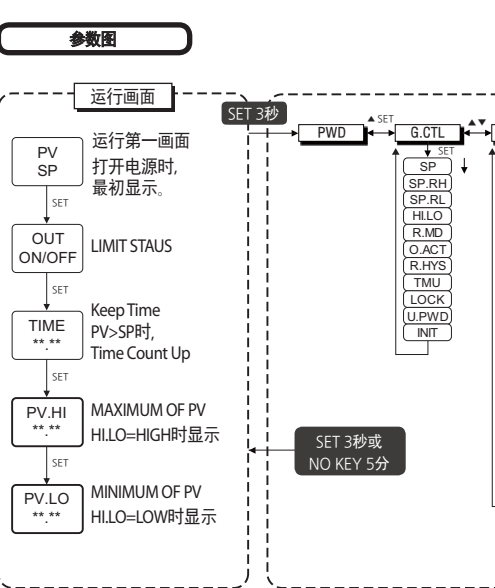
参数图

运行画面

PV
SP
运行第一画面
打开电源时,
最初显示。

SET

OUT
ON/OFF
LIMIT STAUS

SET

TIME
**.**
Keep Time
PV>SP时,
Time Count Up

SET

PV.HI
**.**
MAXIMUM OF PV
HI.LO=HIGH时显示

SET

PV.LO
**.**
MINIMUM OF PV
HI.LO=LOW时显示

SET 3秒

PWD
▲ SET
G.CTL
▲▼
SET

SP
SP.RH
SP.RL
HI.LO
R.MD
O.ACT
R.HYS
TMU
LOCK
U.PWD
INIT

SET 3秒或
NO KEY 5分